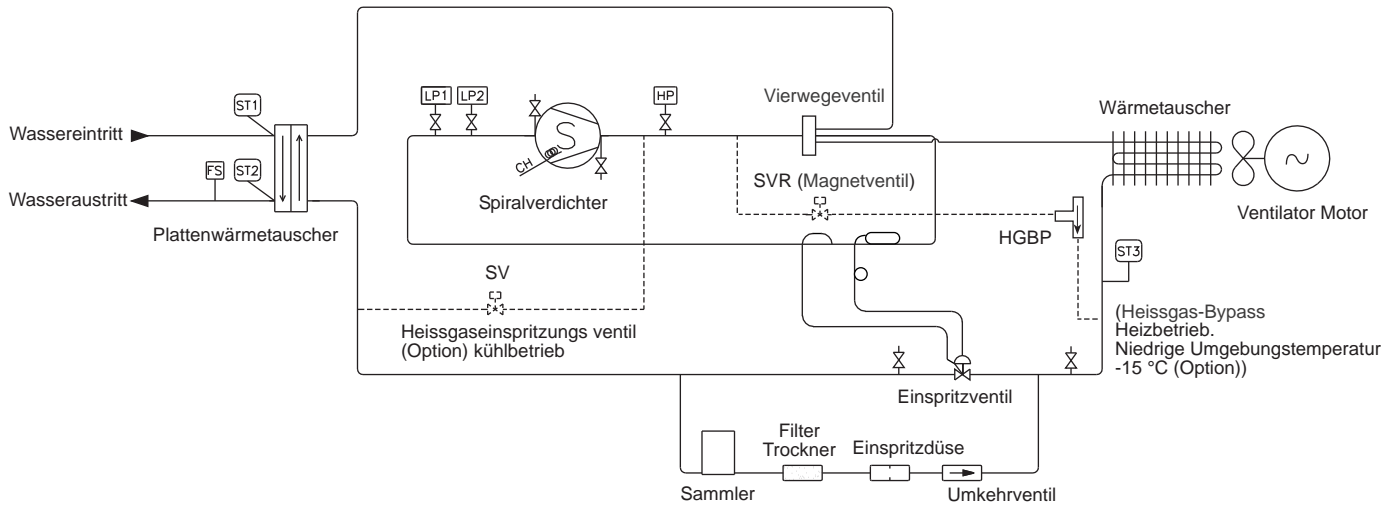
ST1
Wassereintritt
FS
ST2
Wasseraustritt
Plattenwärmetauscher
LP1
LP2
S
CH
Spiralverdichter
HP
Vierwegeventil
Wärmetauscher
Ventilator Motor
SVR (Magnetventil)
HGBP
ST3
SV
Heissgaseinspritzungs ventil
(Option) kühlbetrieb
(Heissgas-Bypass
Heizbetrieb.
Niedrige Umgebungstemperatur
-15 °C (Option))
Einspritzventil
Filter
Trockner
Einspritzdüse
Sammler
Umkehrventil